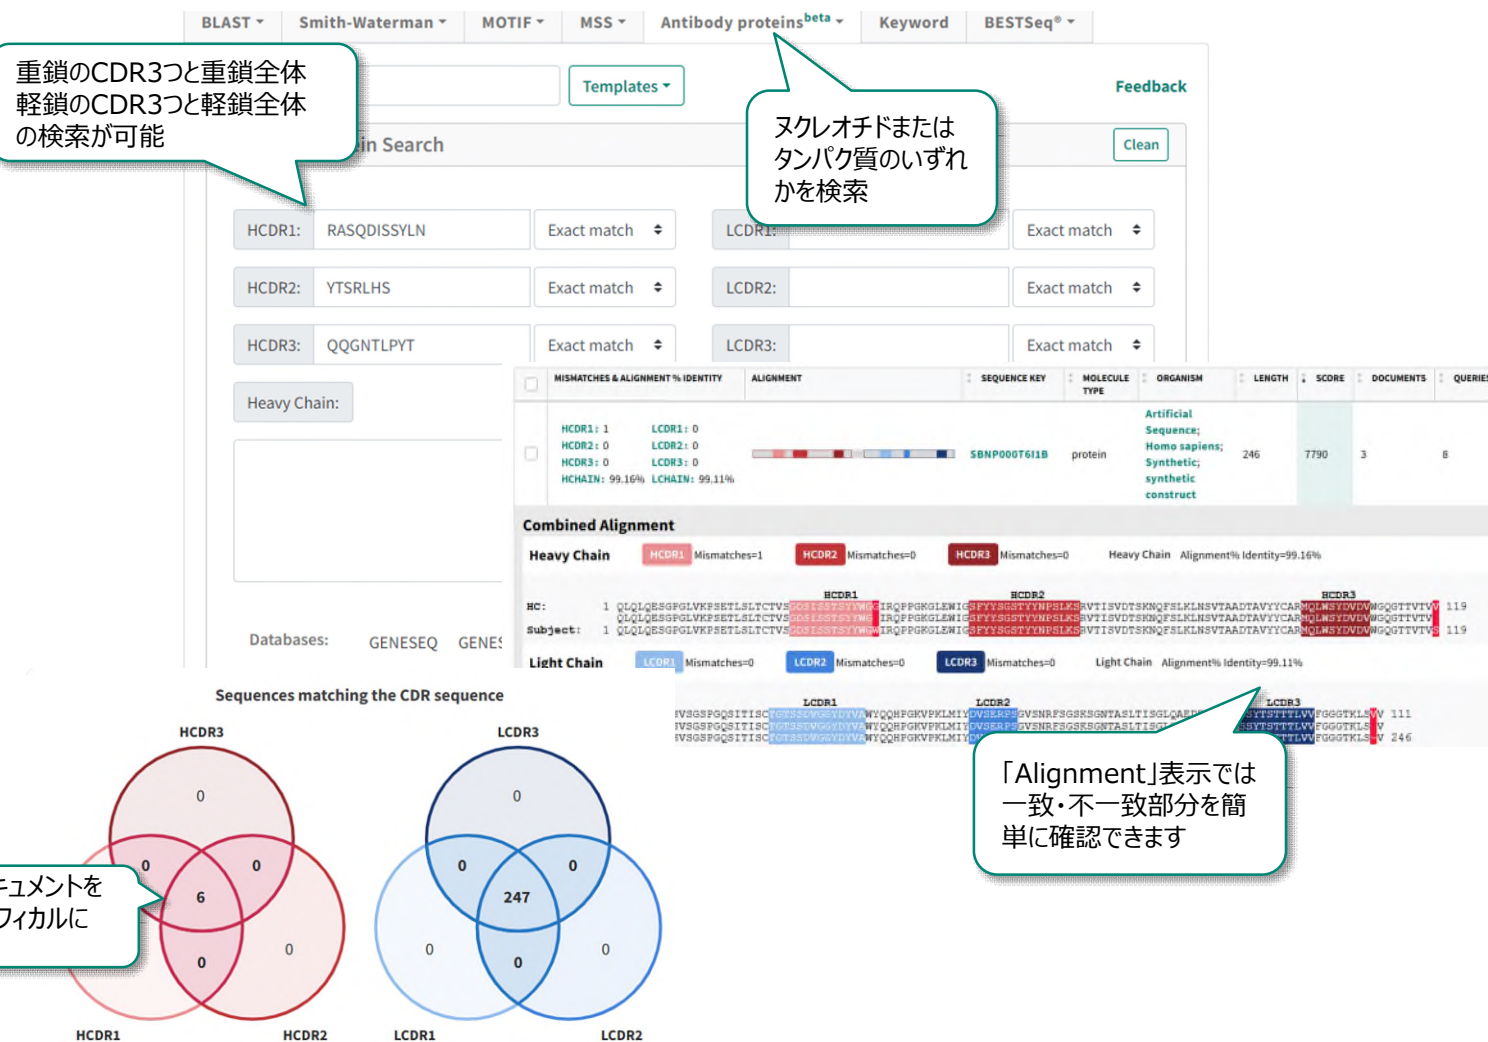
BLAST ▾ Smith-Waterman ▾ MOTIF ▾ MSS ▾ Antibody proteins$^{beta}$ ▾ Keyword BESTSeq® ▾

重鎖のCDR3つと重鎖全体
軽鎖のCDR3つと軽鎖全体
の検索が可能

Templates ▾

Feedback

ヌクレオチドまたは
タンパク質のいずれ
かを検索

in Search

Clean

HCDR1: RASQDISSYLN Exact match
LCDR1: Exact match
HCDR2: YTSRLHS Exact match
LCDR2: Exact match
HCDR3: QQGNTLPYT Exact match
LCDR3: Exact match

Heavy Chain:

Databases: GENESEQ GENE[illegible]

| | MISMATCHES & ALIGNMENT % IDENTITY | ALIGNMENT | SEQUENCE KEY | MOLECULE TYPE | ORGANISM | LENGTH | SCORE | DOCUMENTS | QUERIES |
|---|---|---|---|---|---|---|---|---|---|
| | HCDR1: 1 LCDR1: 0 HCDR2: 0 LCDR2: 0 HCDR3: 0 LCDR3: 0 HCHAIN: 99.16% LCHAIN: 99.11% | | SBNP000T6I1B | protein | Artificial Sequence; Homo sapiens; Synthetic; synthetic construct | 246 | 7790 | 3 | 8 |

Combined Alignment

Heavy Chain HCDR1 Mismatches=1 HCDR2 Mismatches=0 HCDR3 Mismatches=0 Heavy Chain Alignment% Identity=99.16%

HCDR1 HCDR2 HCDR3
HC: 1 QLQLQESGPGLVKPSETLSLTCTVSGDSISSSTSYYWGWIRQPPGKGLEWIGSFYYSGSTYYNPSLKSRVTISVDTSKNQFSLKLNSVTAADTAVYYCARQLWSYDVDVWGQGTTVTV 119
QLQLQESGPGLVKPSETLSLTCTVS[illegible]IRQPPGKGLEWIGSFYYSGSTYYNPSLKSRVTISVDTSKNQFSLKLNSVTAADTAVYYCARQLWSYDVDVWGQGTTVTV
Subject: 1 QLQLQESGPGLVKPSETLSLTCTVSGDSISSSTSYYWGWIRQPPGKGLEWIGSFYYSGSTYYNPSLKSRVTISVDTSKNQFSLKLNSVTAADTAVYYCARQLWSYDVDVWGQGTTVTVS 119

Light Chain LCDR1 Mismatches=0 LCDR2 Mismatches=0 LCDR3 Mismatches=0 Light Chain Alignment% Identity=99.11%

Sequences matching the CDR sequence

LCDR1 LCDR2 LCDR3
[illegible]VSGSPGQSITISCTGTSSDVGGYDYVAWYQQHPGKVPKLMIYDVSERPSGVSNRFSGSKSGNTASLTISGLQAE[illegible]SYTSTTTLVVFGGGTKLSVV 111
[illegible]VSGSPGQSITISC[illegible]WYQQHPGKVPKLMIYDVSERPSGVSNRFSGSKSGNTASLTISGL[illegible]SYTSTTTLVVFGGGTKLSV
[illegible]VSGSPGQSITISCTGTSSDVGGYDYVAWYQQHPGKVPKLMIYD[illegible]TTLVVFGGGTKLSV 246

「Alignment」表示では
一致・不一致部分を簡
単に確認できます

HCDR3 LCDR3
0 0
0 0 0 0
6 247
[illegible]ュメントを
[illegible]フィカルに
0 0 0 0
HCDR1 HCDR2 LCDR1 LCDR2